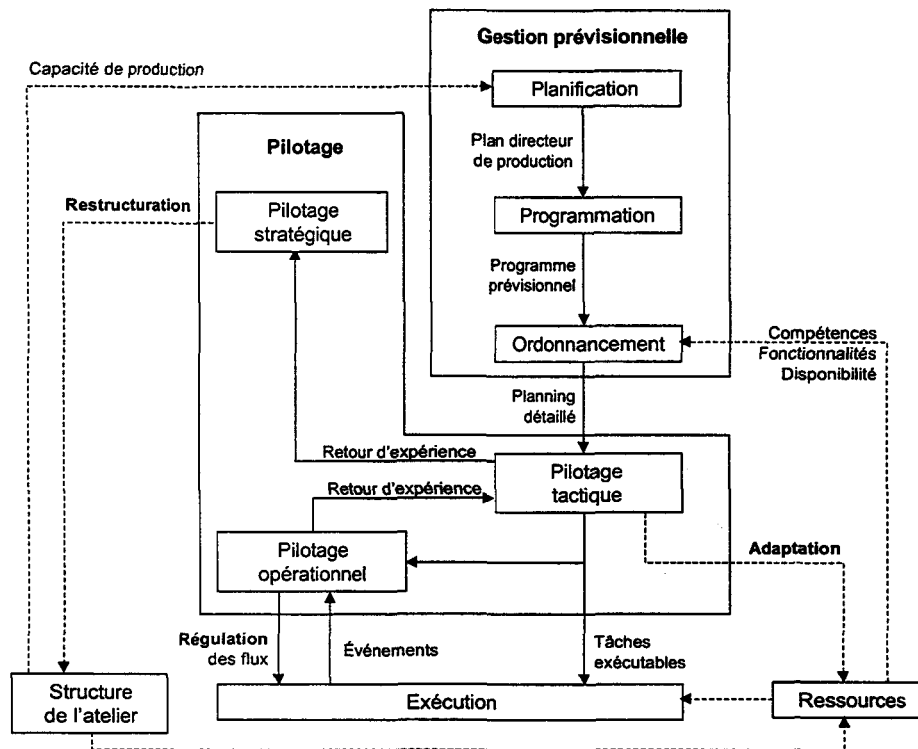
Gestion prévisionnelle

Capacité de production

Planification

Plan directeur de production

Pilotage

Restructuration

Pilotage stratégique

Programmation

Programme prévisionnel

Ordonnancement

Compétences
Fonctionnalités
Disponibilité

Planning détaillé

Retour d'expérience

Retour d'expérience

Pilotage tactique

Pilotage opérationnel

Adaptation

Régulation des flux

Événements

Tâches exécutables

Structure de l'atelier

Exécution

Ressources